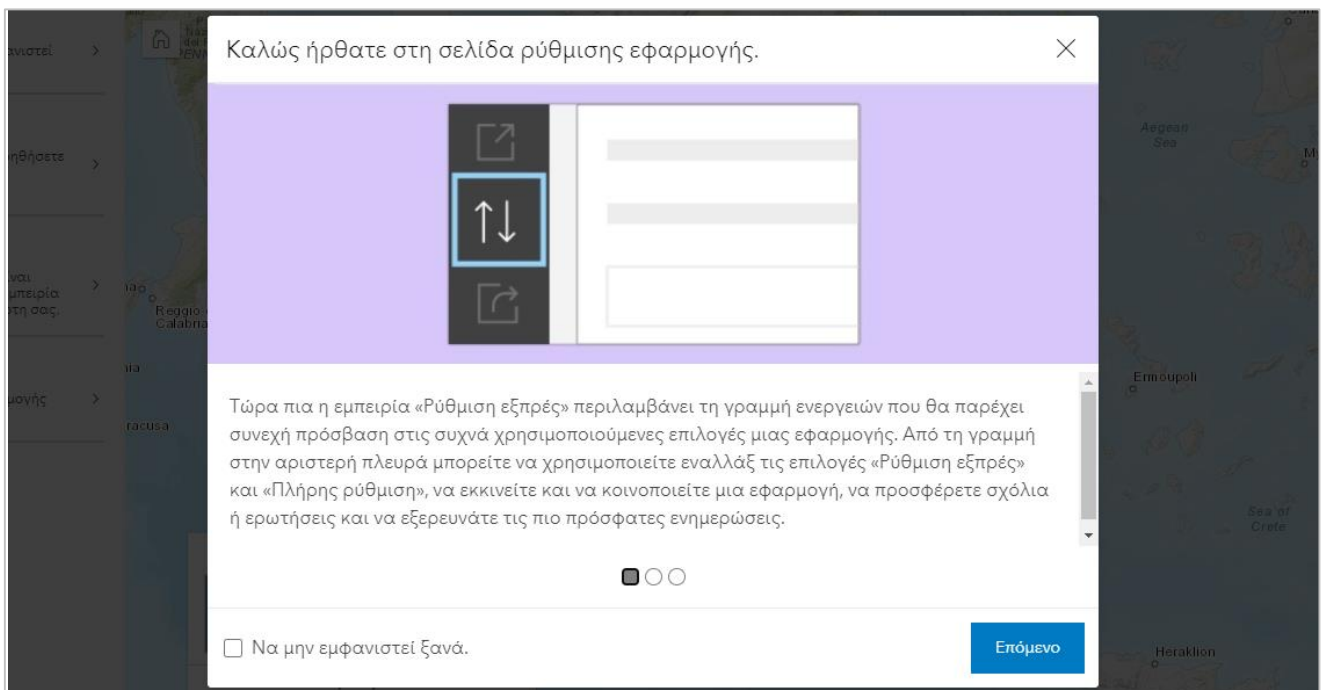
ανιστεί
ηθήσετε
ναι μπειρία στη σας.
μογής

Reggio Calabria
racusa

Καλώς ήρθατε στη σελίδα ρύθμισης εφαρμογής.

Τώρα πια η εμπειρία «Ρύθμιση εξπρές» περιλαμβάνει τη γραμμή ενεργειών που θα παρέχει συνεχή πρόσβαση στις συχνά χρησιμοποιούμενες επιλογές μιας εφαρμογής. Από τη γραμμή στην αριστερή πλευρά μπορείτε να χρησιμοποιείτε εναλλάξ τις επιλογές «Ρύθμιση εξπρές» και «Πλήρης ρύθμιση», να εκκινείτε και να κοινοποιείτε μια εφαρμογή, να προσφέρετε σχόλια ή ερωτήσεις και να εξερευνάτε τις πιο πρόσφατες ενημερώσεις.

Να μην εμφανιστεί ξανά.

Επόμενο

Aegean Sea
Ermoupoli
Sea of Crete
Heraklion